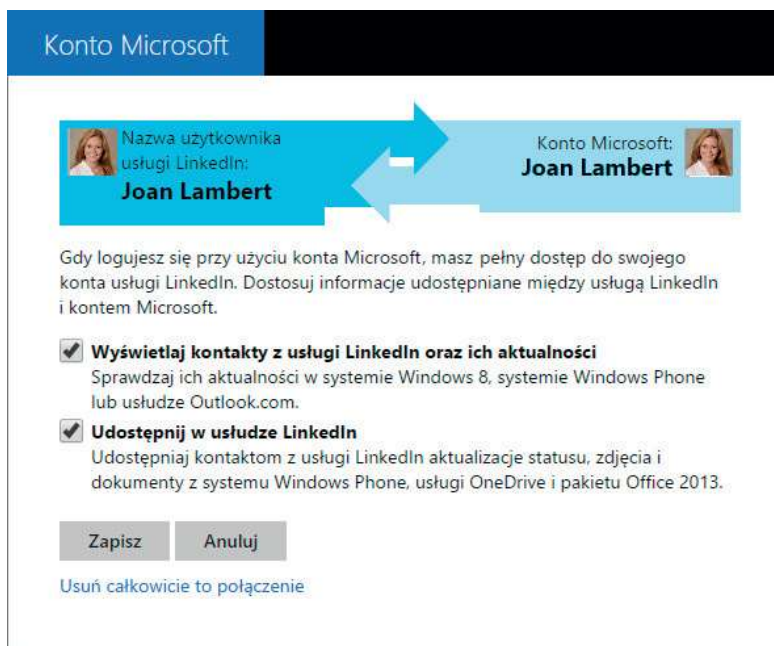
Konto Microsoft

Nazwa użytkownika usługi LinkedIn:
Joan Lambert

Konto Microsoft:
Joan Lambert

Gdy logujesz się przy użyciu konta Microsoft, masz pełny dostęp do swojego konta usługi LinkedIn. Dostosuj informacje udostępniane między usługą LinkedIn i kontem Microsoft.

Wyświetlaj kontakty z usługi LinkedIn oraz ich aktualności
Sprawdzaj ich aktualności w systemie Windows 8, systemie Windows Phone lub usłudze Outlook.com.

Udostępnij w usłudze LinkedIn
Udostępniaj kontaktom z usługi LinkedIn aktualizacje statusu, zdjęcia i dokumenty z systemu Windows Phone, usługi OneDrive i pakietu Office 2013.

Zapisz
Anuluj

Usuń całkowicie to połączenie